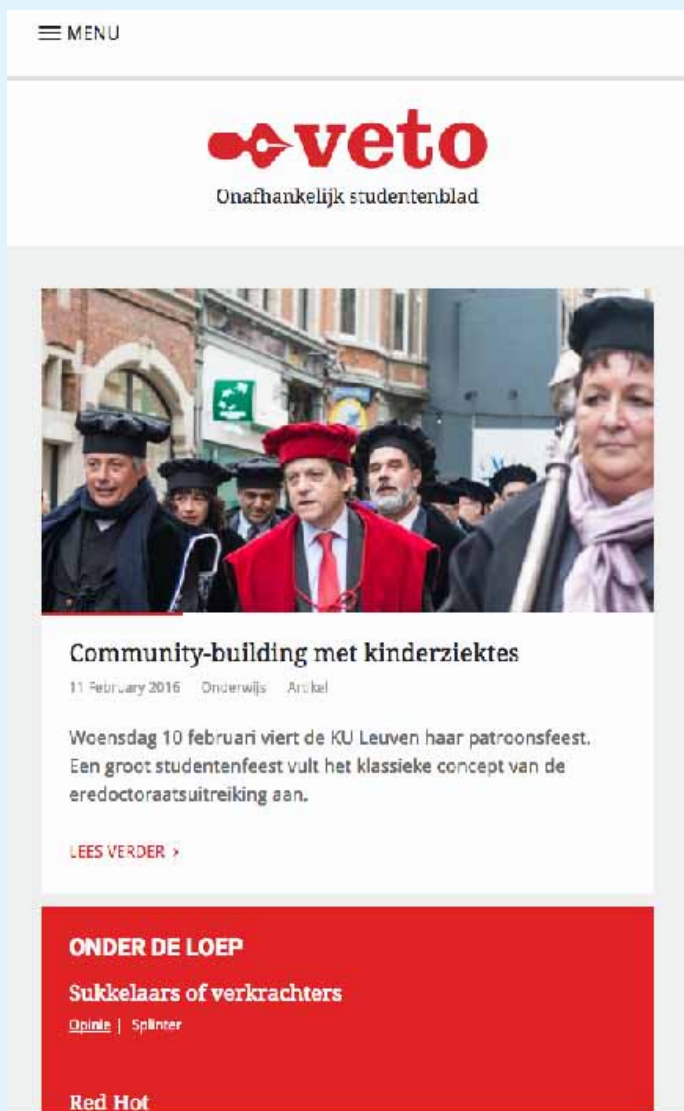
MENU

veto

Onafhankelijk studentenblad

Community-building met kinderziektes

11 February 2016 Onderwijs Artikel

Woensdag 10 februari viert de KU Leuven haar patroonsfeest. Een groot studentenfeest vult het klassieke concept van de eredoctoraatsuitreiking aan.

LEES VERDER >

ONDER DE LOEP

Sukkelaars of verkrachters

Opinie | Splinter

Red Hot